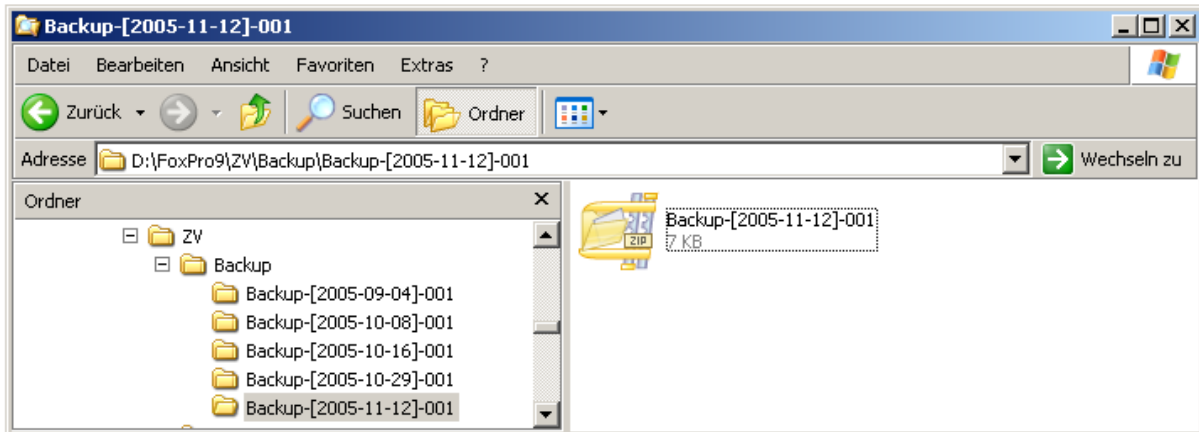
Backup-[2005-11-12]-001

Datei Bearbeiten Ansicht Favoriten Extras ?

Zurück Suchen Ordner

Adresse D:\FoxPro9\ZV\Backup\Backup-[2005-11-12]-001 Wechseln zu

Ordner

ZV
Backup
Backup-[2005-09-04]-001
Backup-[2005-10-08]-001
Backup-[2005-10-16]-001
Backup-[2005-10-29]-001
Backup-[2005-11-12]-001

ZIP
Backup-[2005-11-12]-001
7 KB